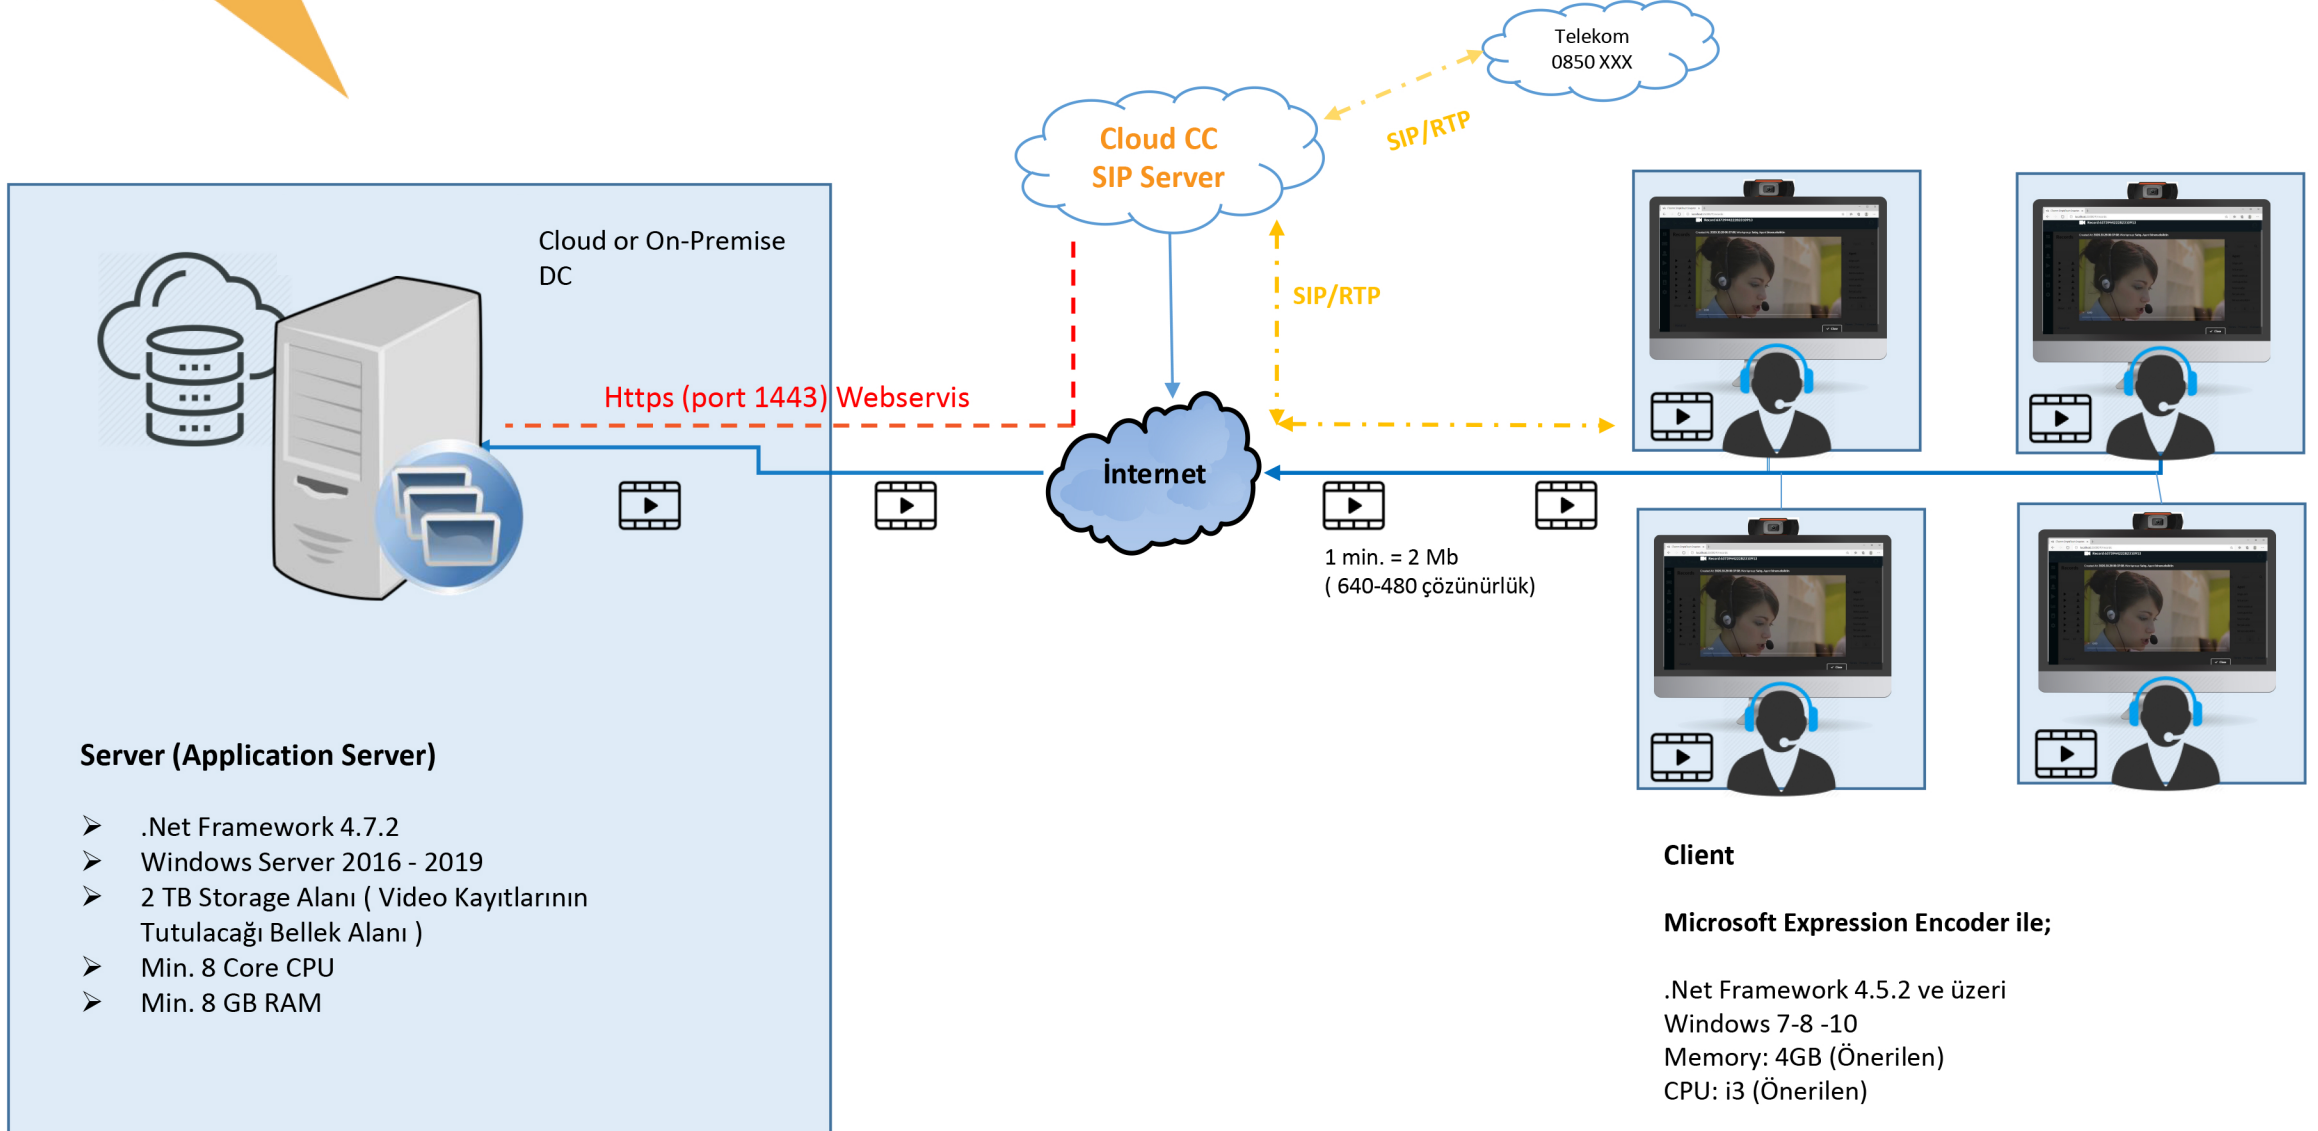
Telekom
0850 XXX

Cloud CC
SIP Server

SIP/RTP

SIP/RTP

Cloud or On-Premise DC

Https (port 1443) Webservis

İnternet

1 min. = 2 Mb
( 640-480 çözünürlük)

Server (Application Server)

➢ .Net Framework 4.7.2
➢ Windows Server 2016 - 2019
➢ 2 TB Storage Alanı ( Video Kayıtlarının Tutulacağı Bellek Alanı )
➢ Min. 8 Core CPU
➢ Min. 8 GB RAM

Client

Microsoft Expression Encoder ile;

.Net Framework 4.5.2 ve üzeri
Windows 7-8 -10
Memory: 4GB (Önerilen)
CPU: i3 (Önerilen)